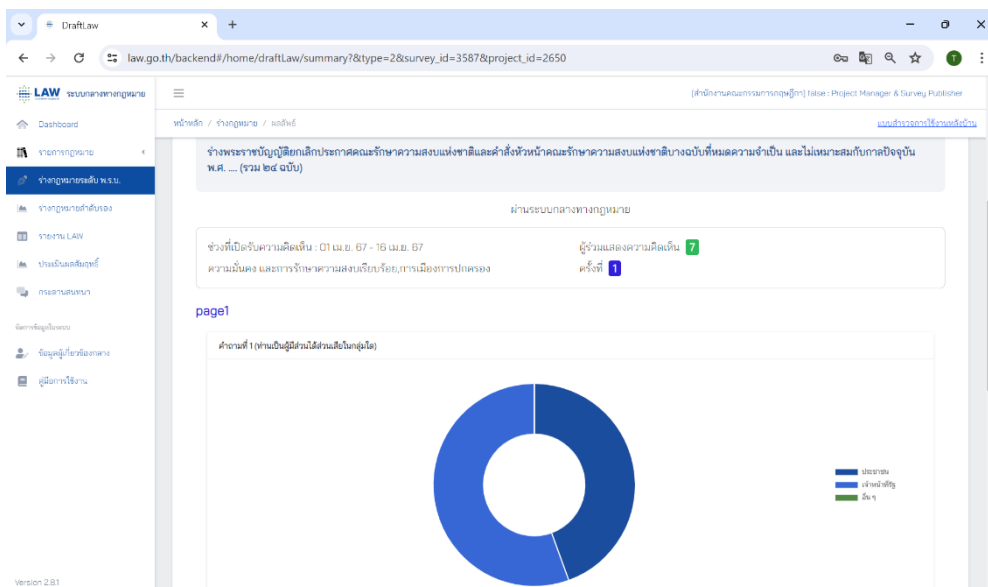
DraftLaw

law.go.th/backend#/home/draftLaw/summary?&type=2&survey_id=3587&project_id=2650

LAW ระบบกลางทางกฎหมาย

[สำนักงานคณะกรรมการกฤษฎีกา] false : Project Manager & Survey Publisher

Dashboard
รายการกฎหมาย
ร่างกฎหมายระดับ พ.ร.บ.
ร่างกฎหมายลำดับรอง
รายงาน LAW
ประเมินผลสัมฤทธิ์
กระดานสนทนา
จัดการข้อมูลในระบบ
ข้อมูลผู้เกี่ยวข้องกลาง
คู่มือการใช้งาน

Version 2.8.1

หน้าหลัก / ร่างกฎหมาย / ผลลัพธ์

แบบสำรวจการใช้งานหลังบ้าน

ร่างพระราชบัญญัติยกเลิกประกาศคณะรักษาความสงบแห่งชาติและคำสั่งหัวหน้าคณะรักษาความสงบแห่งชาติบางฉบับที่หมดความจำเป็น และไม่เหมาะสมกับกาลปัจจุบัน พ.ศ. .... (รวม ๒๔ ฉบับ)

ผ่านระบบกลางทางกฎหมาย

ช่วงที่เปิดรับความคิดเห็น : 01 เม.ย. 67 - 16 เม.ย. 67
ความมั่นคง และการรักษาความสงบเรียบร้อย,การเมืองการปกครอง

ผู้ร่วมแสดงความคิดเห็น 7
ครั้งที่ 1

page1

คำถามที่ 1 (ท่านเป็นผู้มีส่วนได้ส่วนเสียในกลุ่มใด)

ประชาชน
เจ้าหน้าที่รัฐ
อื่น ๆ